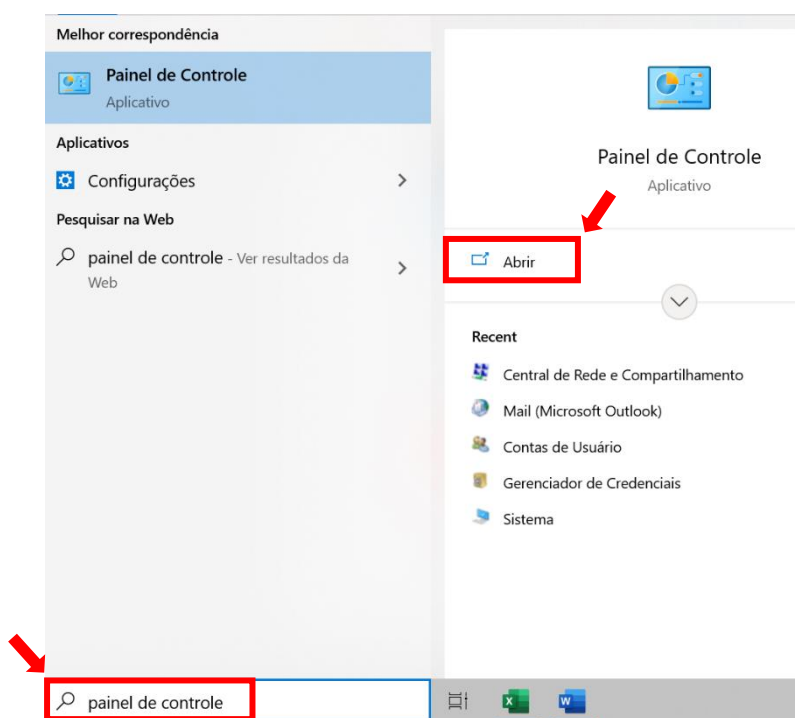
Melhor correspondência

Painel de Controle
Aplicativo

Aplicativos

Configurações

Pesquisar na Web

painel de controle - Ver resultados da Web

Painel de Controle
Aplicativo

Abrir

Recent

Central de Rede e Compartilhamento

Mail (Microsoft Outlook)

Contas de Usuário

Gerenciador de Credenciais

Sistema

painel de controle